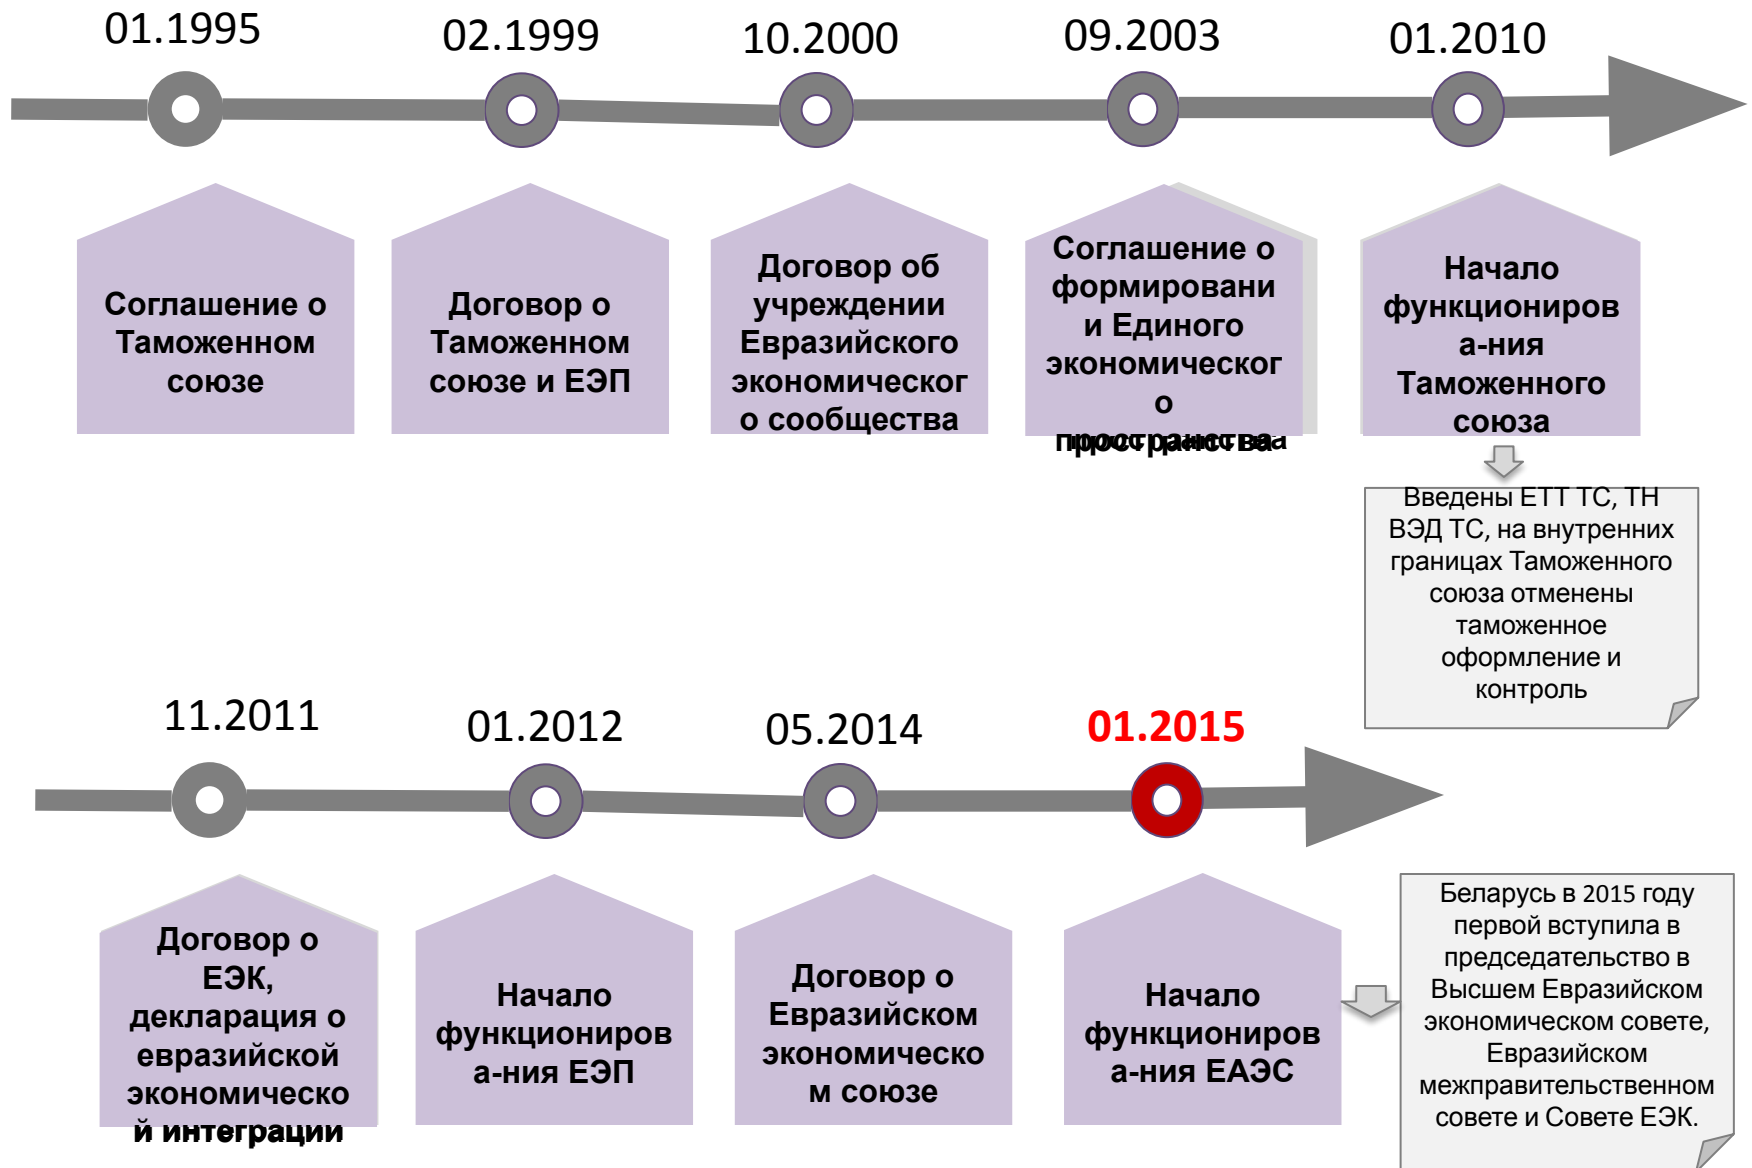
01.1995

02.1999

10.2000

09.2003

01.2010

Соглашение о Таможенном союзе

Договор о Таможенном союзе и ЕЭП

Договор об учреждении Евразийского экономическог о сообщества

Соглашение о формировани и Единого экономическог о пространства

Начало функциониров а-ния Таможенного союза

Введены ЕТТ ТС, ТН ВЭД ТС, на внутренних границах Таможенного союза отменены таможенное оформление и контроль

11.2011

01.2012

05.2014

01.2015

Договор о ЕЭК, декларация о евразийской экономическо й интеграции

Начало функциониров а-ния ЕЭП

Договор о Евразийском экономическо м союзе

Начало функциониров а-ния ЕАЭС

Беларусь в 2015 году первой вступила в председательство в Высшем Евразийском экономическом совете, Евразийском межправительственном совете и Совете ЕЭК.